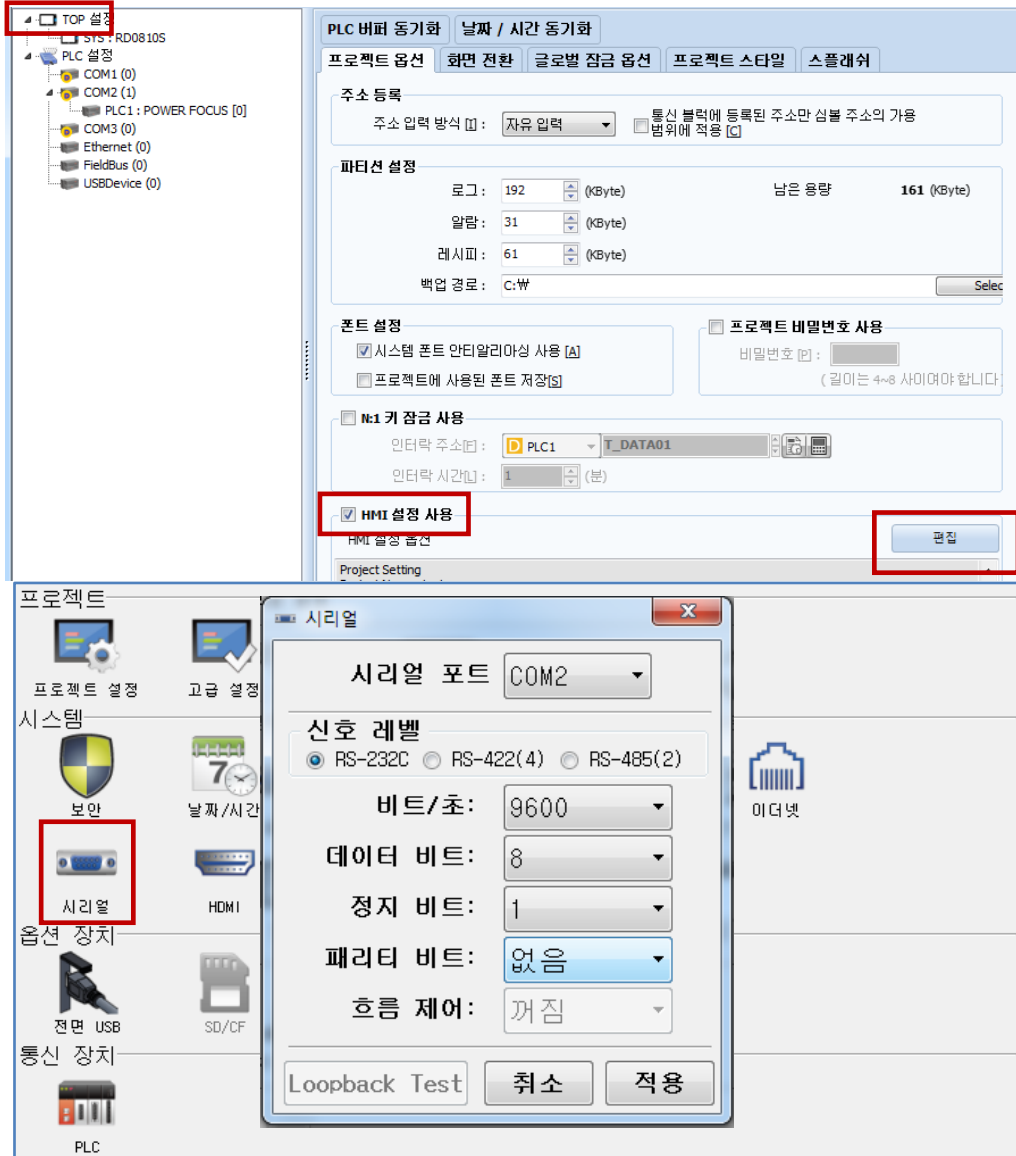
TOP 설정
SYS : RD0810S
PLC 설정
COM1 (0)
COM2 (1)
PLC1 : POWER FOCUS [0]
COM3 (0)
Ethernet (0)
FieldBus (0)
USBDevice (0)

PLC 버퍼 동기화 | 날짜 / 시간 동기화
프로젝트 옵션 | 화면 전환 | 글로벌 잠금 옵션 | 프로젝트 스타일 | 스플래쉬

주소 등록
주소 입력 방식 [I] : 자유 입력
통신 블럭에 등록된 주소만 심볼 주소의 가용 범위에 적용 [C]

파티션 설정
로그 : 192 (KByte)
남은 용량 161 (KByte)
알람 : 31 (KByte)
레시피 : 61 (KByte)
백업 경로 : C:₩
Selec

폰트 설정
시스템 폰트 안티알리아싱 사용 [A]
프로젝트에 사용된 폰트 저장[S]

프로젝트 비밀번호 사용
비밀번호 [P] :
( 길이는 4~8 사이여야 합니다

N:1 키 잠금 사용
인터락 주소[E] : PLC1 T_DATA01
인터락 시간[L] : 1 (분)

HMI 설정 사용
HMI 설정 옵션
편집
Project Setting

프로젝트
프로젝트 설정
고급 설정
시스템
보안
날짜/시간
이더넷
시리얼
HDMI
옵션 장치
전면 USB
SD/CF
통신 장치
PLC

시리얼
시리얼 포트 COM2
신호 레벨
RS-232C RS-422(4) RS-485(2)
비트/초: 9600
데이터 비트: 8
정지 비트: 1
패리티 비트: 없음
흐름 제어: 꺼짐
Loopback Test
취소
적용